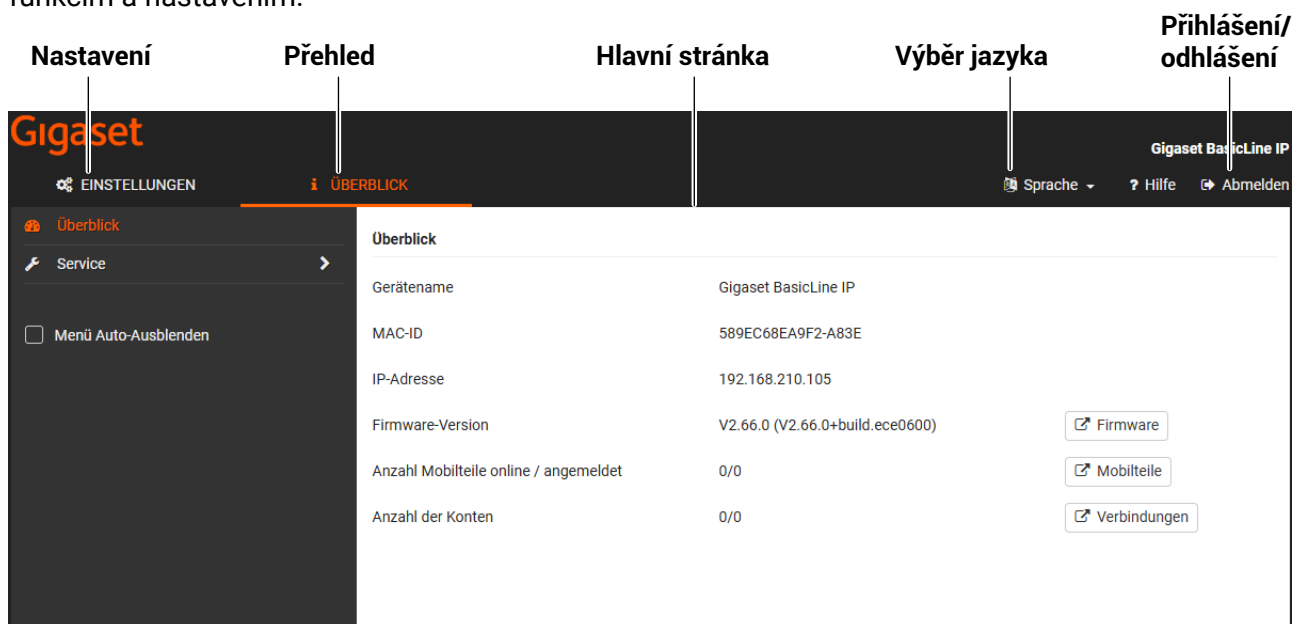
funkcím a nastavením.

Nastavení Přehled Hlavní stránka Výběr jazyka Přihlášení/ odhlášení

Gigaset

Gigaset BasicLine IP

EINSTELLUNGEN ÜBERBLICK Sprache ? Hilfe Abmelden

Überblick
Service
Menü Auto-Ausblenden

Überblick

| | | |
|---|---|---|
| Gerätename | Gigaset BasicLine IP | |
| MAC-ID | 589EC68EA9F2-A83E | |
| IP-Adresse | 192.168.210.105 | |
| Firmware-Version | V2.66.0 (V2.66.0+build.ece0600) | Firmware |
| Anzahl Mobilteile online / angemeldet | 0/0 | Mobilteile |
| Anzahl der Konten | 0/0 | Verbindungen |